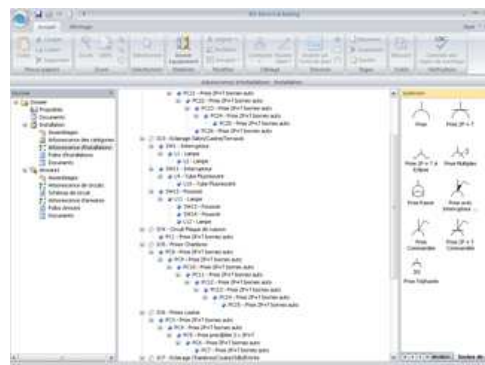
Accueil

Arborescence d'installation : Installation

Dossier
Propriétés
Documents
Installation
Assemblages
Arborescence des catégories
Arborescence d'installation
Fiche d'installation
Documents

PC21 - Prise 2P+T bornes auto
PC22 - Prise 2P+T bornes auto
PC23 - Prise 2P+T bornes auto
PC24 - Prise 2P+T bornes auto
PC25 - Prise 2P+T bornes auto
PC26 - Prise 2P+T bornes auto
D13 - Eclairage Salon/Cuisine/Terrasse
DA1 - Interrupteur
L1 - Lampe
L2 - Lampe
DA11 - Interrupteur
L4 - Tube fluorescent
L5 - Tube fluorescent
DA12 - Poussoir
L11 - Lampe
DA13 - Poussoir
DA14 - Poussoir
L12 - Lampe
D14 - Circuit Plaque de cuisson
PC1 - Prise 2P+T bornes auto
D15 - Prises Chambres
PC8 - Prise 2P+T bornes auto
PC9 - Prise 2P+T bornes auto
PC10 - Prise 2P+T bornes auto
PC11 - Prise 2P+T bornes auto
PC12 - Prise 2P+T bornes auto
PC13 - Prise 2P+T bornes auto
PC14 - Prise 2P+T bornes auto
PC15 - Prise 2P+T bornes auto
D16 - Prises Lavabo
PC5 - Prise 2P+T bornes auto
PC6 - Prise 2P+T bornes auto
PC7 - Prise 2P+T bornes auto
D17 - Eclairage Chambres/Couloir/Salle/Entrée

Symboles
Prise
Prise 2P + T
Prise 2P + T à Éclipse
Prise Multiples
Prise Rasoir
Prise avec Interrupteur
Prise Commandée
Prise 2P + T Commandée
Prise Téléphonie